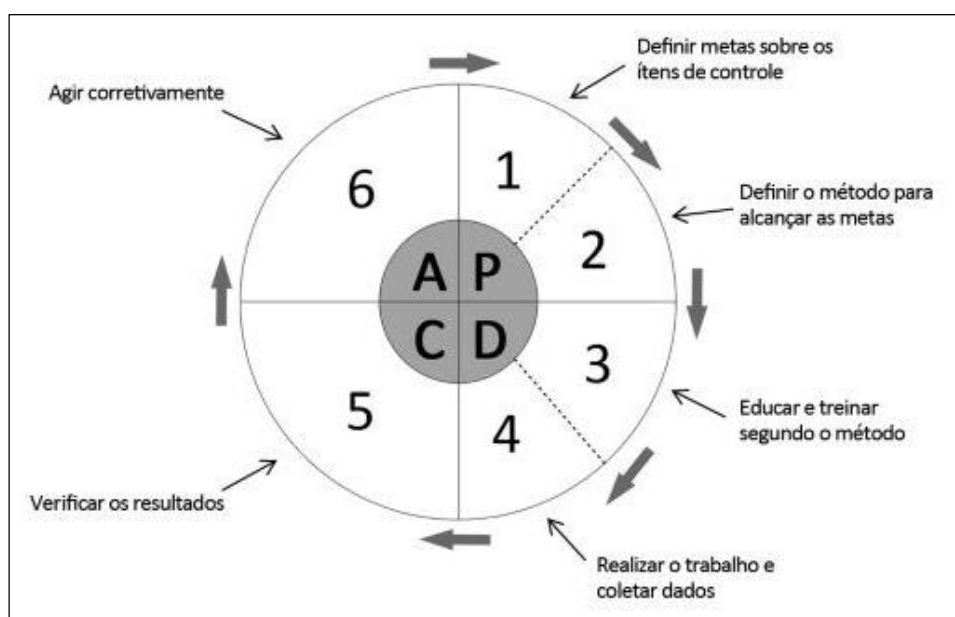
Definir metas sobre os ítens de controle

Agir corretivamente

1

6

Definir o método para alcançar as metas

2

A P

C D

3

5

4

Educar e treinar segundo o método

Verificar os resultados

Realizar o trabalho e coletar dados